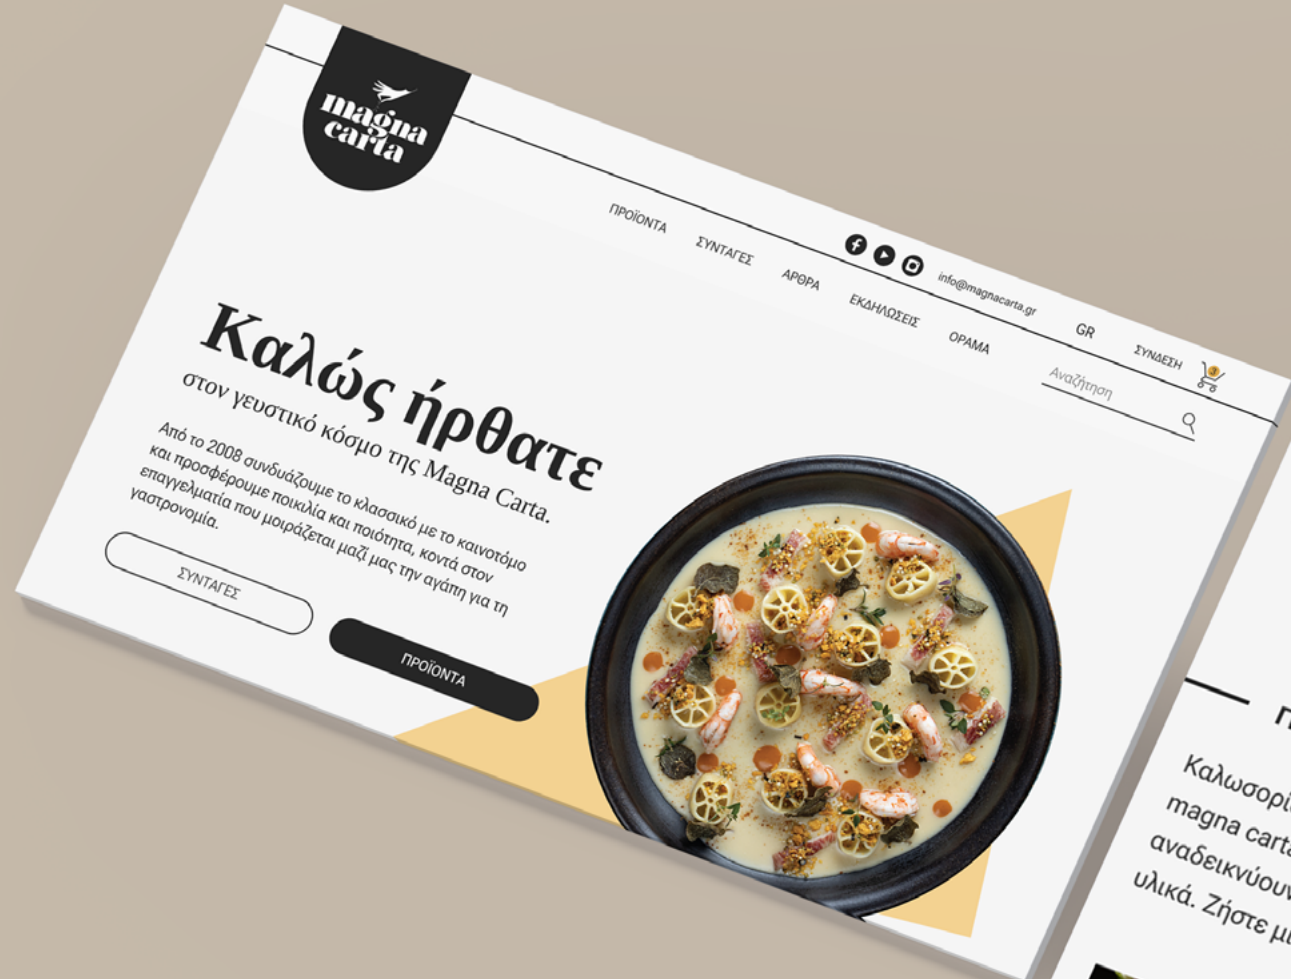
magna carta

ΠΡΟΪΟΝΤΑ ΣΥΝΤΑΓΕΣ ΑΡΘΡΑ ΕΚΔΗΛΩΣΕΙΣ ΟΡΑΜΑ

info@magnacarta.gr GR ΣΥΝΔΕΣΗ

Αναζήτηση

Καλώς ήρθατε
στον γευστικό κόσμο της Magna Carta.

Από το 2008 συνδυάζουμε το κλασσικό με το καινοτόμο και προσφέρουμε ποικιλία και ποιότητα, κοντά στον επαγγελματία που μοιράζεται μαζί μας την αγάπη για τη γαστρονομία.

ΣΥΝΤΑΓΕΣ

ΠΡΟΪΟΝΤΑ

Π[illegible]

Καλωσορί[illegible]
magna carta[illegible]
αναδεικνύου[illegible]
υλικά. Ζήστε μ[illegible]